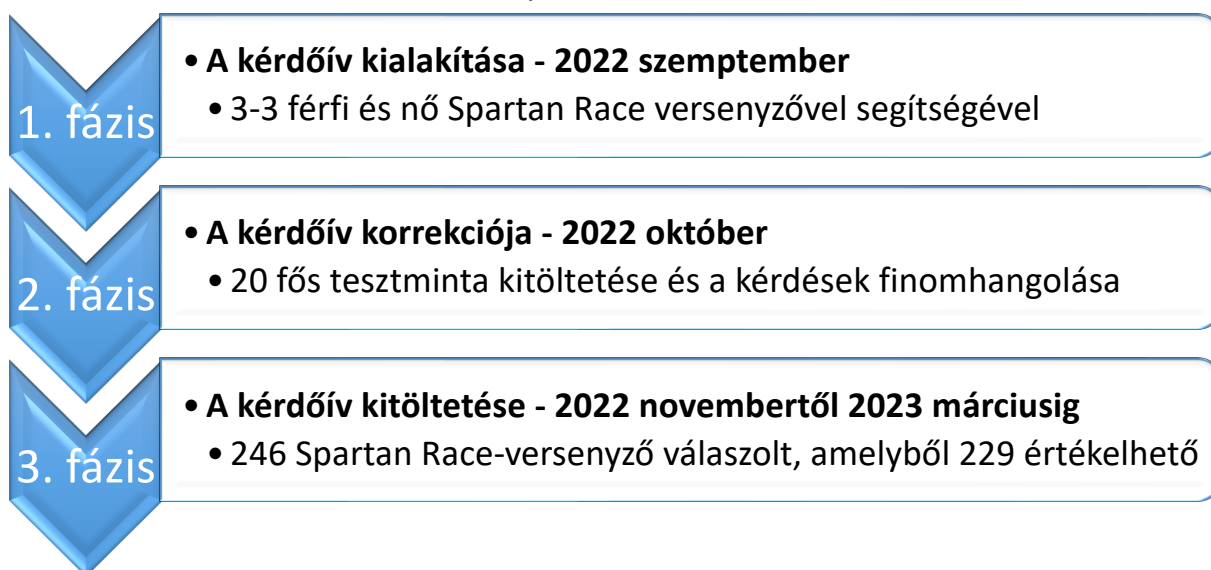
1. fázis

• **A kérdőív kialakítása - 2022 szemptember**
• 3-3 férfi és nő Spartan Race versenyzővel segítségével

2. fázis

• **A kérdőív korrekciója - 2022 október**
• 20 fős tesztminta kitöltetése és a kérdések finomhangolása

3. fázis

• **A kérdőív kitöltetése - 2022 novembertől 2023 márciusig**
• 246 Spartan Race-versenyző válaszolt, amelyből 229 értékelhető